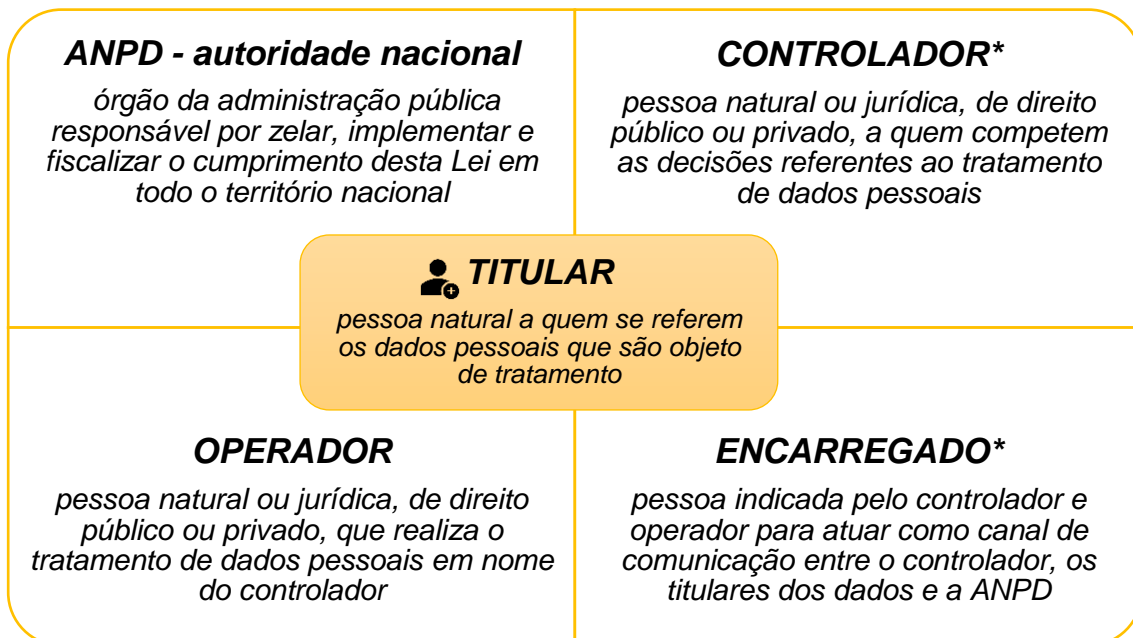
ANPD - autoridade nacional

órgão da administração pública responsável por zelar, implementar e fiscalizar o cumprimento desta Lei em todo o território nacional

CONTROLADOR*

pessoa natural ou jurídica, de direito público ou privado, a quem competem as decisões referentes ao tratamento de dados pessoais

TITULAR

pessoa natural a quem se referem os dados pessoais que são objeto de tratamento

OPERADOR

pessoa natural ou jurídica, de direito público ou privado, que realiza o tratamento de dados pessoais em nome do controlador

ENCARREGADO*

pessoa indicada pelo controlador e operador para atuar como canal de comunicação entre o controlador, os titulares dos dados e a ANPD